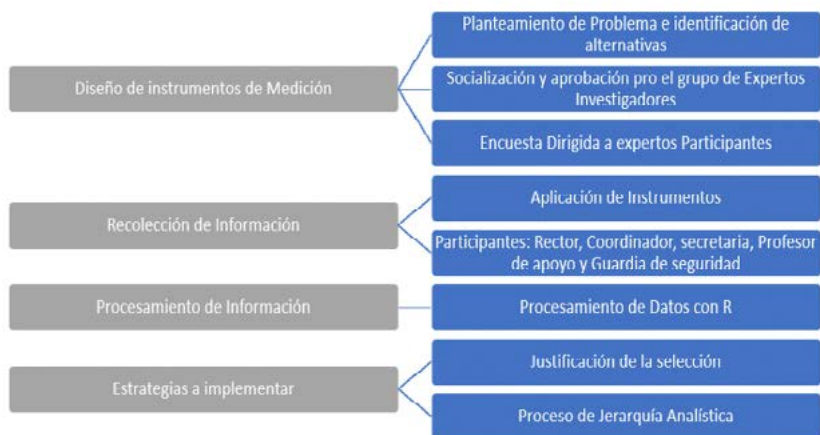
Diseño de instrumentos de Medición

Planteamiento de Problema e identificación de alternativas

Socialización y aprobación pro el grupo de Expertos Investigadores

Encuesta Dirigida a expertos Participantes

Recolección de Información

Aplicación de Instrumentos

Participantes: Rector, Coordinador, secretaria, Profesor de apoyo y Guardia de seguridad

Procesamiento de Información

Procesamiento de Datos con R

Estrategias a implementar

Justificación de la selección

Proceso de Jerarquía Analística